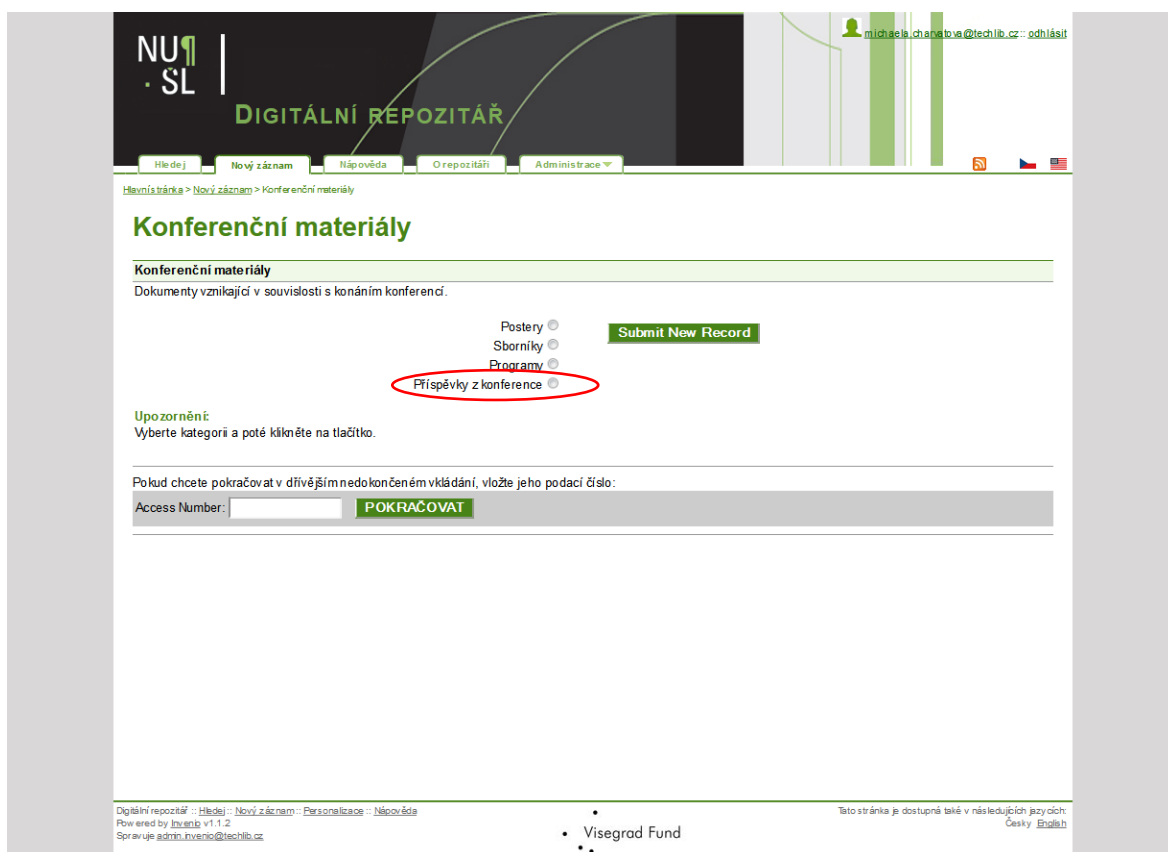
NU¶
· ŠL

DIGITÁLNÍ REPOZITÁŘ

michaela.charvatova@techlib.cz :: odhlásit

Hledej | Nový záznam | Nápověda | O repozitáři | Administrace

Hlavní stránka > Nový záznam > Konferenční materiály

Konferenční materiály

Konferenční materiály

Dokumenty vznikající v souvislosti s konáním konferencí.

Postery
Sborníky
Programy
Příspěvky z konference

Submit New Record

Upozornění:
Vyberte kategorii a poté klikněte na tlačítko.

Pokud chcete pokračovat v dřívějším nedokončeném vkládání, vložte jeho podací číslo:

Access Number:
POKRAČOVAT

Digitální repozitář :: Hledej :: Nový záznam :: Personalizace :: Nápověda
Powered by Invenio v1.1.2
Spravuje admin.invenio@techlib.cz

Visegrad Fund

Tato stránka je dostupná také v následujících jazycích:
Česky English